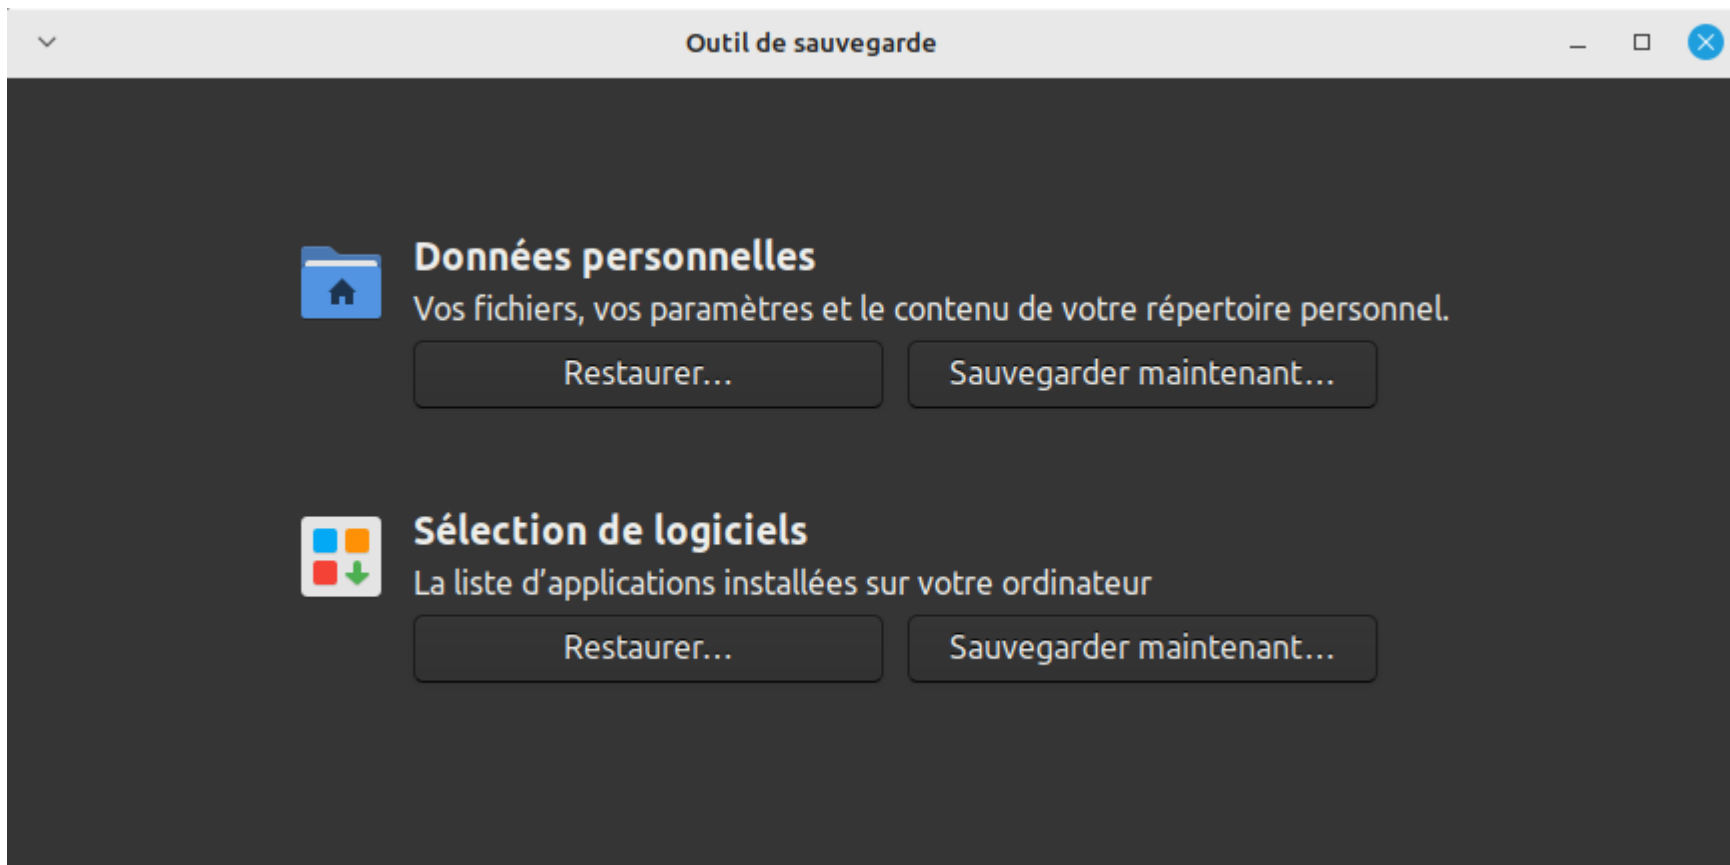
Outil de sauvegarde

Données personnelles
Vos fichiers, vos paramètres et le contenu de votre répertoire personnel.

Restaurer...
Sauvegarder maintenant...

Sélection de logiciels
La liste d'applications installées sur votre ordinateur

Restaurer...
Sauvegarder maintenant...